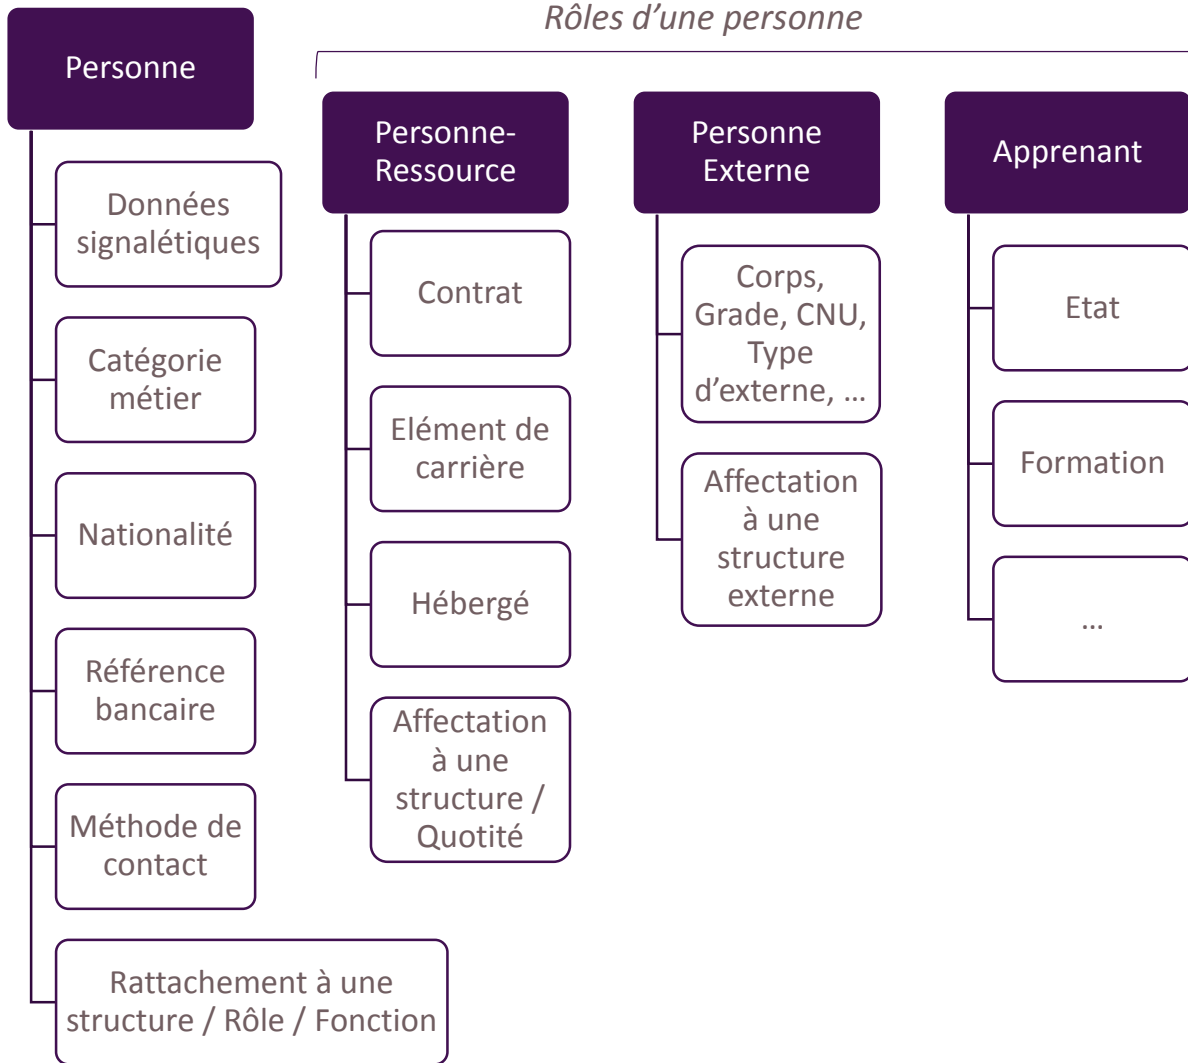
Rôles d'une personne

Personne

Données signalétiques

Catégorie métier

Nationalité

Référence bancaire

Méthode de contact

Rattachement à une structure / Rôle / Fonction

Personne-Ressource

Contrat

Elément de carrière

Hébergé

Affectation à une structure / Quotité

Personne Externe

Corps, Grade, CNU, Type d'externe, …

Affectation à une structure externe

Apprenant

Etat

Formation

…